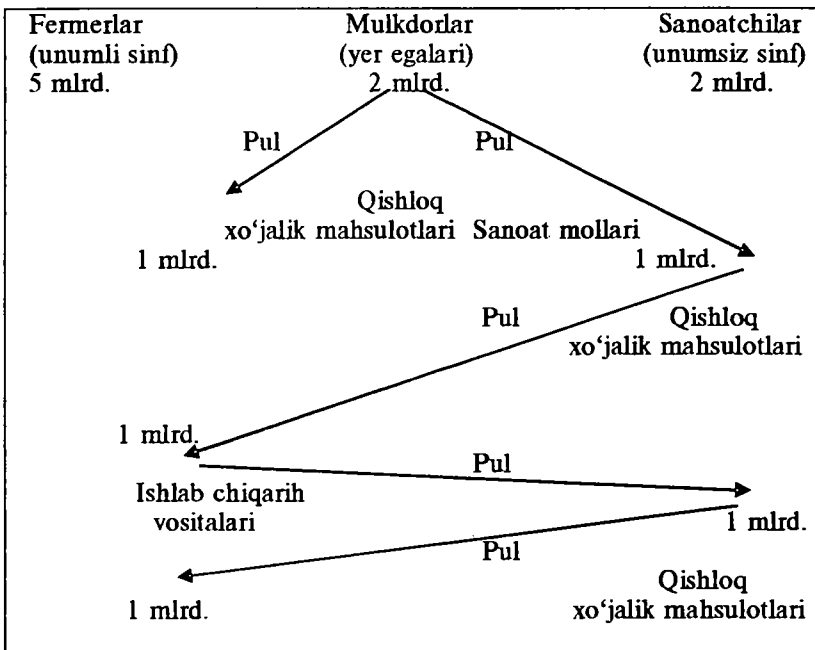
Fermerlar (unumli sinf) 5 mlrd.

Mulkdorlar (yer egalari) 2 mlrd.

Sanoatchilar (unumsiz sinf) 2 mlrd.

Pul

Pul

Qishloq xo'jalik mahsulotlari

Sanoat mollari

1 mlrd.

1 mlrd.

Pul

Qishloq xo'jalik mahsulotlari

1 mlrd.

Pul

Ishlab chiqarih vositalari

1 mlrd.

Pul

1 mlrd.

Qishloq xo'jalik mahsulotlari